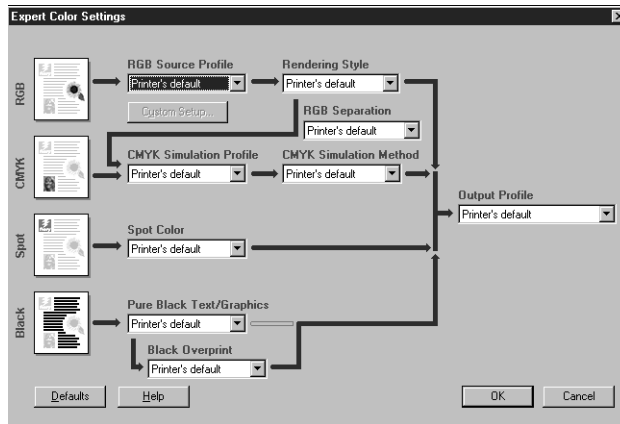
Expert Color Settings

RGB

RGB Source Profile
Printer's default

Custom Setup...

Rendering Style
Printer's default

RGB Separation
Printer's default

CMYK

CMYK Simulation Profile
Printer's default

CMYK Simulation Method
Printer's default

Output Profile
Printer's default

Spot

Spot Color
Printer's default

Black

Pure Black Text/Graphics
Printer's default

Black Overprint
Printer's default

Defaults

Help

OK

Cancel